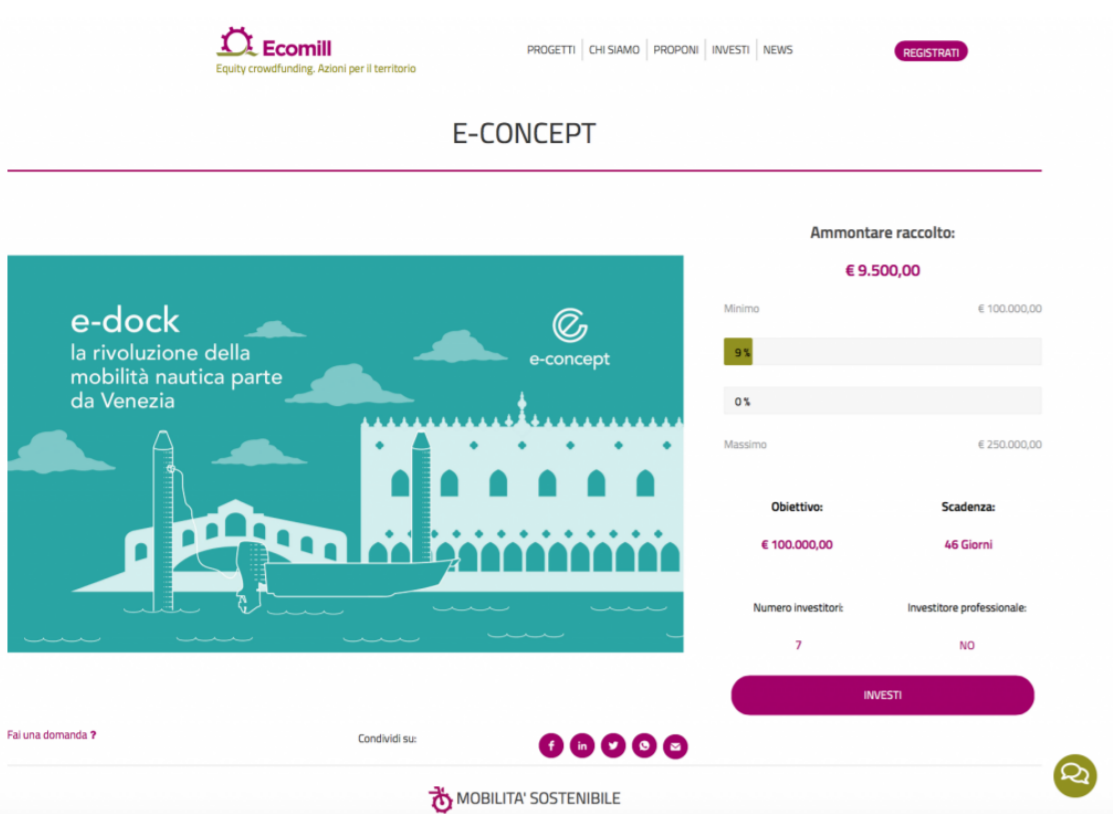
Ecomill
Equity crowdfunding. Azioni per il territorio

PROGETTI | CHI SIAMO | PROPONI | INVESTI | NEWS

REGISTRATI

E-CONCEPT

e-dock
la rivoluzione della mobilità nautica parte da Venezia

e-concept

Ammontare raccolto:

€ 9.500,00

Minimo € 100.000,00

9%

0%

Massimo € 250.000,00

Obiettivo:
€ 100.000,00

Scadenza:
46 Giorni

Numero investitori:
7

Investitore professionale:
NO

INVESTI

Fai una domanda ?

Condividi su:

MOBILITA' SOSTENIBILE